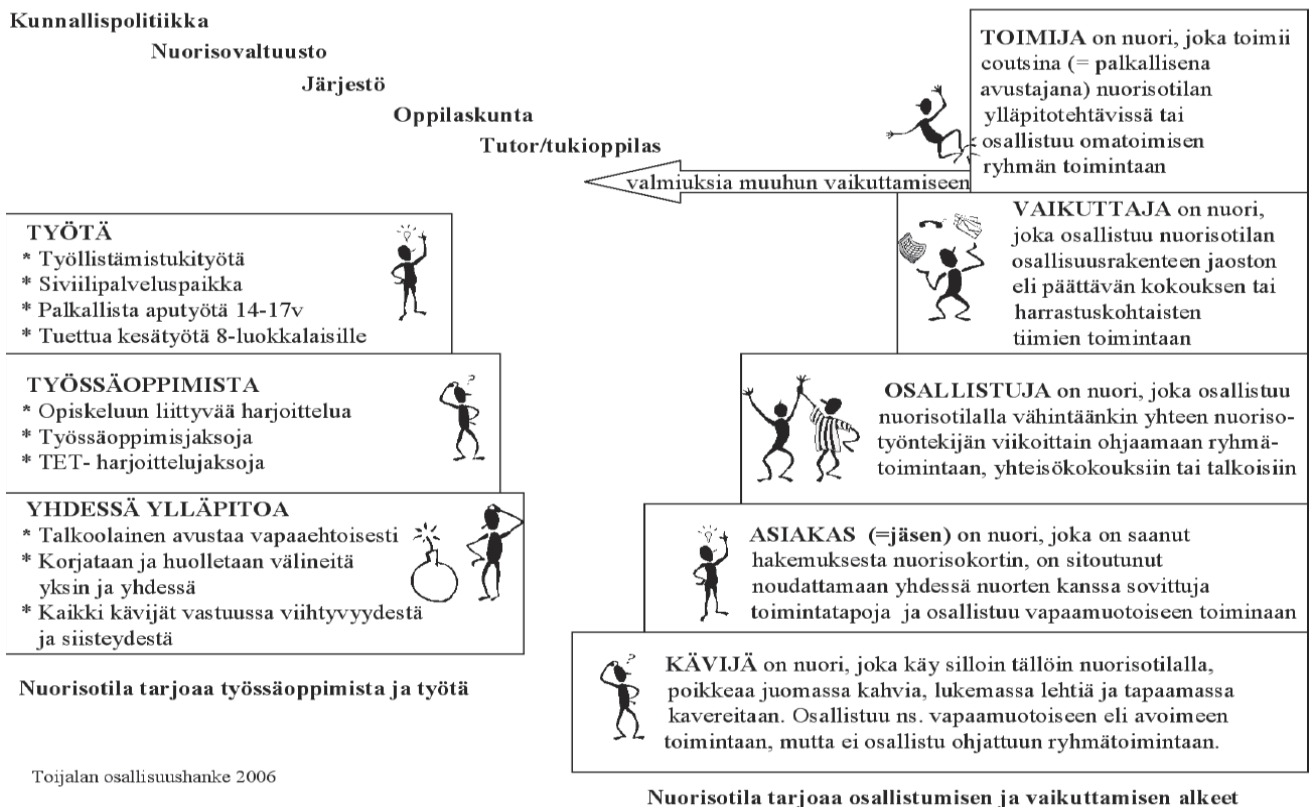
Kunnallispolitiikka

Nuorisovaltuusto

Järjestö

Oppilaskunta

Tutor/tukioppilas

TOIMIJA on nuori, joka toimii coutsina (= palkallisena avustajana) nuorisotilan ylläpitotehtävissä tai osallistuu omatoimisen ryhmän toimintaan

valmiuksia muuhun vaikuttamiseen

TYÖTÄ
* Työllistämistukityötä
* Siviilipalveluspaikka
* Palkallista aputyötä 14-17v
* Tuettua kesätyötä 8-luokkalaisille

VAIKUTTAJA on nuori, joka osallistuu nuorisotilan osallisuusrakenteen jaoston eli päättävän kokouksen tai harrastuskohtaisten tiimien toimintaan

TYÖSSÄOPPIMISTA
* Opiskeluun liittyvää harjoittelua
* Työssäoppimisjaksoja
* TET- harjoittelujaksoja

OSALLISTUJA on nuori, joka osallistuu nuorisotilalla vähintäänkin yhteen nuorisotyöntekijän viikoittain ohjaamaan ryhmätoimintaan, yhteisökokouksiin tai talkoisiin

YHDESSÄ YLLÄPITOA
* Talkoolainen avustaa vapaaehtoisesti
* Korjataan ja huolletaan välineitä yksin ja yhdessä
* Kaikki kävijät vastuussa viihtyvyydestä ja siisteydestä

ASIAKAS (=jäsen) on nuori, joka on saanut hakemuksesta nuorisokortin, on sitoutunut noudattamaan yhdessä nuorten kanssa sovittuja toimintatapoja ja osallistuu vapaamuotoiseen toiminaan

Nuorisotila tarjoaa työssäoppimista ja työtä

KÄVIJÄ on nuori, joka käy silloin tällöin nuorisotilalla, poikkeaa juomassa kahvia, lukemassa lehtiä ja tapaamassa kavereitaan. Osallistuu ns. vapaamuotoiseen eli avoimeen toimintaan, mutta ei osallistu ohjattuun ryhmätoimintaan.

Toijalan osallisuushanke 2006

Nuorisotila tarjoaa osallistumisen ja vaikuttamisen alkeet